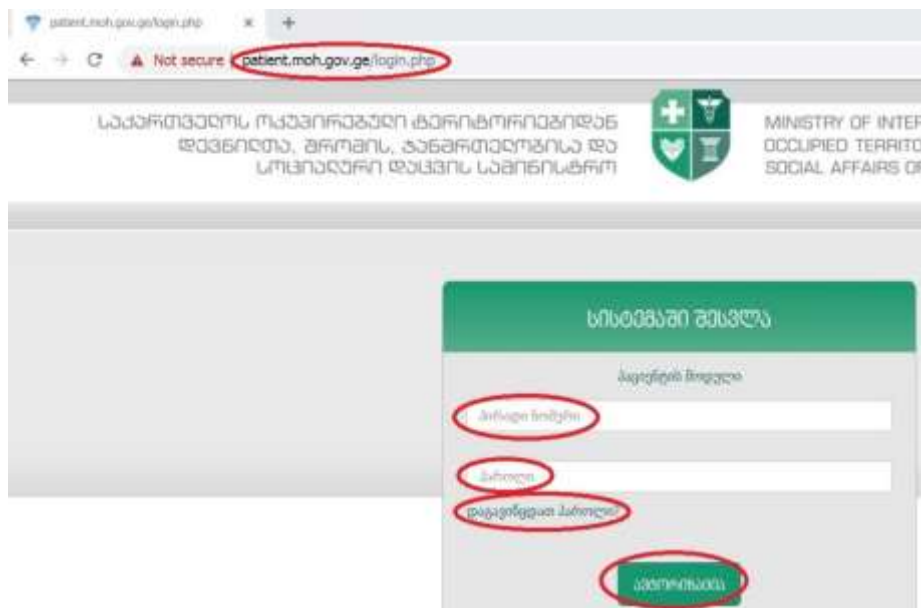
patient.moh.gov.ge/login.php ×

Not secure patient.moh.gov.ge/login.php

საქართველოს ოკუპირებული ტერიტორიებიდან დევნილთა, შრომის, ჯანმრთელობისა და სოციალური დაცვის სამინისტრო

MINISTRY OF INTER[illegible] OCCUPIED TERRITO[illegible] SOCIAL AFFAIRS OF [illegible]

სისტემაში შესვლა

პაციენტის მოდული

პირადი ნომერი

პაროლი

დაგავიწყდათ პაროლი?

ავტორიზაცია